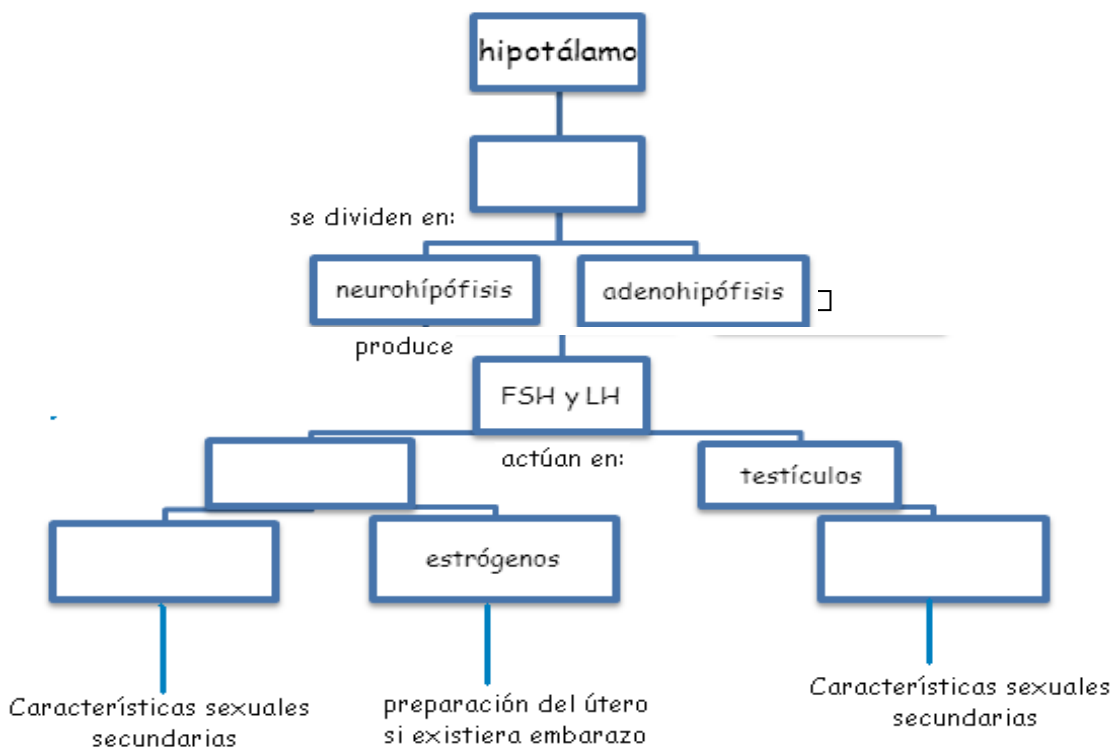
hipotálamo

se dividen en:

neurohípófisis

adenohipófisis

produce

FSH y LH

actúan en:

testículos

estrógenos

Características sexuales secundarias

preparación del útero si existiera embarazo

Características sexuales secundarias